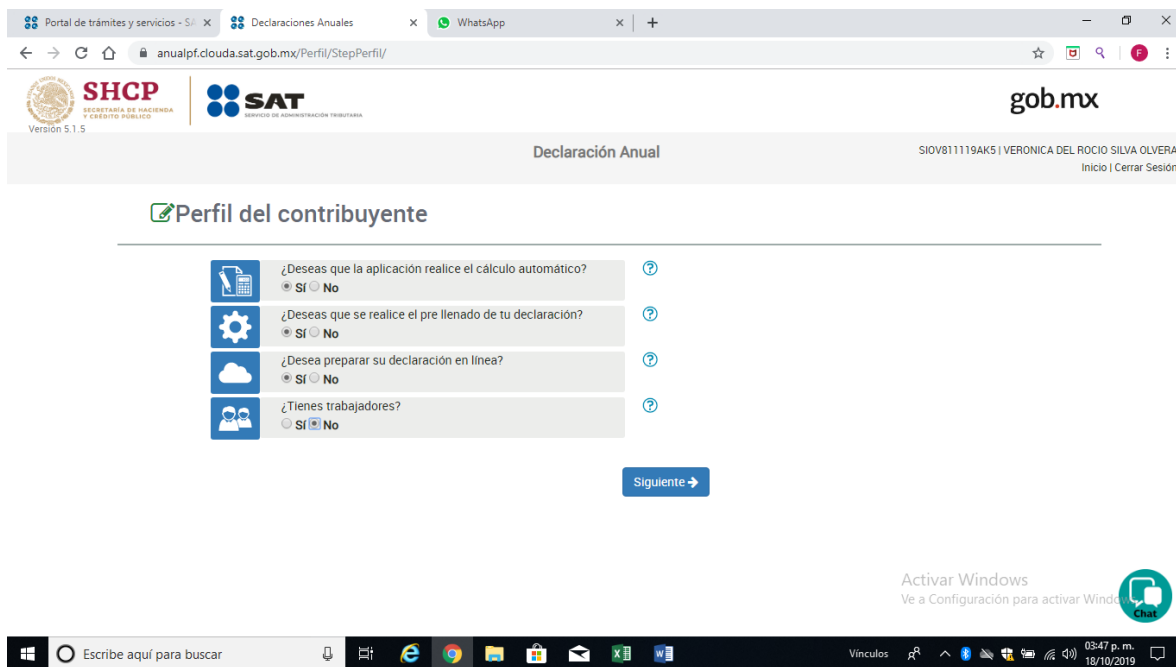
Portal de trámites y servicios - SA ×
Declaraciones Anuales ×
WhatsApp ×
+

anualpf.clouda.sat.gob.mx/Perfil/StepPerfil/

SHCP
SECRETARÍA DE HACIENDA Y CRÉDITO PÚBLICO
SAT
SERVICIO DE ADMINISTRACIÓN TRIBUTARIA
gob.mx
Versión 5.1.5

Declaración Anual

SIOV811119AK5 | VERONICA DEL ROCIO SILVA OLVERA
Inicio | Cerrar Sesión

Perfil del contribuyente

¿Deseas que la aplicación realice el cálculo automático?
Sí No

¿Deseas que se realice el pre llenado de tu declaración?
Sí No

¿Desea preparar su declaración en línea?
Sí No

¿Tienes trabajadores?
Sí No

Siguiente

Activar Windows
Ve a Configuración para activar Windows.

Chat

Escribe aquí para buscar
Vínculos
03:47 p. m.
18/10/2019